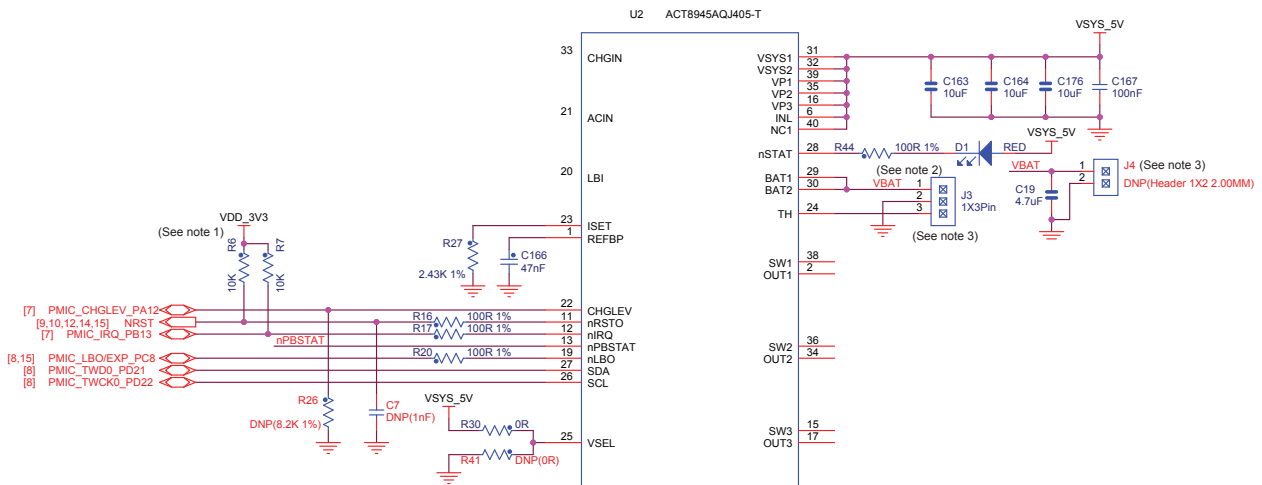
U2 ACT8945AQJ405-T

33 CHGIN
21 ACIN
20 LBI
23 ISET
1 REFBP
22 CHGLEV
11 nRSTO
12 nIRQ
13 nPBSTAT
19 nLBO
27 SDA
26 SCL
25 VSEL

VSYS1 31
VSYS2 32
VP1 39
VP2 35
VP3 16
INL 6
NC1 40
nSTAT 28
BAT1 29
BAT2 30
TH 24
SW1 38
OUT1 2
SW2 36
OUT2 34
SW3 15
OUT3 17

VSYS_5V
C163 10uF
C164 10uF
C176 10uF
C167 100nF

R44 100R 1%
D1 RED
VSYS_5V
(See note 2)
VBAT
1
2
3
J3 1X3Pin
(See note 3)

VBAT
1
2
J4 (See note 3)
DNP(Header 1X2 2.00MM)
C19 4.7uF

VDD_3V3
(See note 1)
R6 10K
R7 10K
R27 2.43K 1%
C166 47nF

[7] PMIC_CHGLEV_PA12
[9,10,12,14,15] NRST
[7] PMIC_IRQ_PB13
nPBSTAT
[8,15] PMIC_LBO/EXP_PC8
[8] PMIC_TWD0_PD21
[8] PMIC_TWCK0_PD22

R16 100R 1%
R17 100R 1%
R20 100R 1%

R26 DNP(8.2K 1%)
C7 DNP(1nF)
VSYS_5V
R30 0R
R41 DNP(0R)